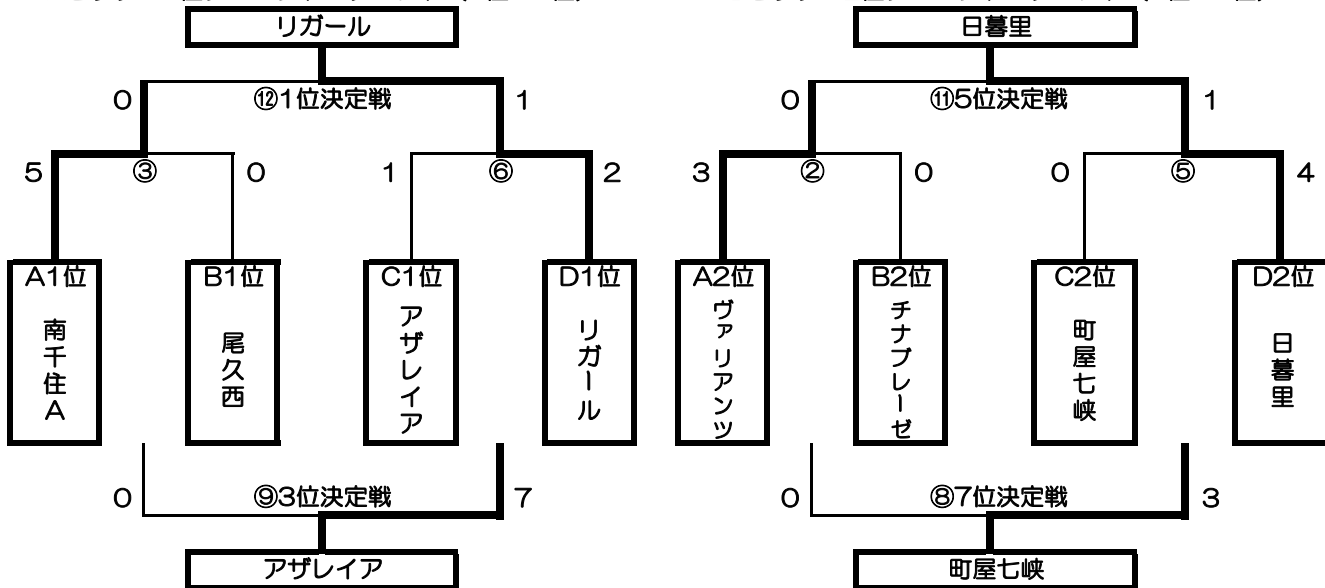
リガール

0 ⑫1位決定戦 1

5 ③ 0

1 ⑥ 2

A1位 南千住A

B1位 尾久西

C1位 アザレイア

D1位 リガール

0 ⑨3位決定戦 7

アザレイア

日暮里

0 ⑪5位決定戦 1

3 ② 0

0 ⑤ 4

A2位 ヴァリアンツ

B2位 チナブレーゼ

C2位 町屋七峡

D2位 日暮里

0 ⑧7位決定戦 3

町屋七峡